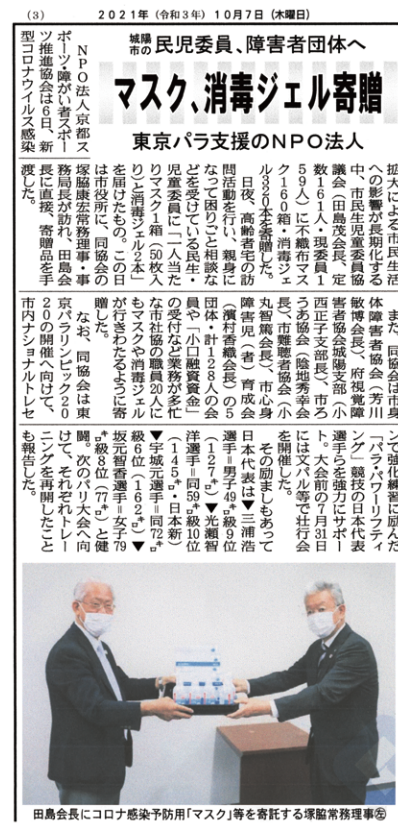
（3）　2021年（令和3年）10月7日（木曜日）

城陽市の民児委員、障害者団体へ

マスク、消毒ジェル寄贈

東京パラ支援のNPO法人

NPO法人京都スポーツ障がい者スポーツ推進協会は6日、新型コロナウイルス感染拡大による市民生活への影響が長期化する中、市民児童委員協議会（田島茂会長、定数161人・現委員159人）に不織布マスク160箱・消毒ジェル320本を寄贈した。

日夜、高齢者宅の訪問活動を行い、親身になって困りごと相談などを受けている民生・児童委員に「一人当たりマスク1箱（50枚入り）と消毒ジェル2本」を届けたもの。この日市役所に、同協会の塚脇康宏常務理事・事務局長が訪れ、田島会長に直接、寄贈品を手渡した。

また、同協会は市身体障害者協会（芳川敏博会長）、府視覚障害者協会城陽支部（小西正子支部長）、市ろうあ協会（陰地幸寿会長）、市難聴者協会（小丸智篤会長）、市心身障害児（者）育成会（濱村香織会長）の5団体・計128人の会員や「小口融資資金」の受付など業務が多忙な市社協の職員20人にもマスクや消毒ジェルが行きわたるように贈呈した。

なお、同協会は東京パラリンピック2020の開催へ向けて、市内ナショナルトレセンで強化練習に励んだ「パラ・パワーリフティング」競技の日本代表選手らを強力にサポート。大会前の7月31日にはスパル等で壮行会を開催した。

その励ましもあって日本代表は▼三浦浩選手＝男子49㌔級9位（127㌔）▼光瀬智洋選手＝同59㌔級10位（145㌔・日本新）▼宇城元選手＝同72㌔級6位（162㌔）▼坂元智香選手＝女子79㌔級8位（77㌔）と健闘。次のパリ大会へ向けて、それぞれトレーニングを再開したことも報告した。

田島会長にコロナ感染予防用「マスク」等を寄託する塚脇常務理事㊨